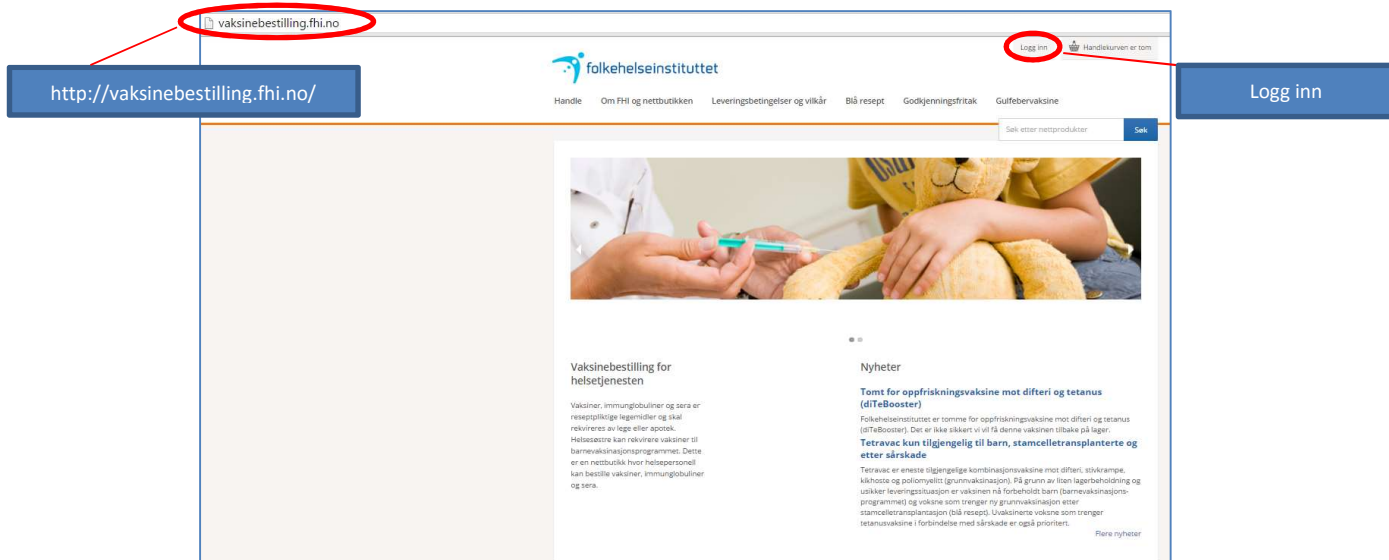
vaksinebestilling.fhi.no

http://vaksinebestilling.fhi.no/

Logg inn

Logg inn Handlekurven er tom

folkehelseinstituttet

Handle Om FHI og nettbutikken Leveringsbetingelser og vilkår Blå resept Godkjenningsfritak Gulfebervaksine

Søk etter nettprodukter Søk

Vaksinebestilling for helsetjenesten

Vaksiner, immunglobuliner og sera er reseptpliktige legemidler og skal rekvireres av lege eller apotek. Helsesøstre kan rekvirere vaksiner til barnevaksinasjonsprogrammet. Dette er en nettbutikk hvor helsepersonell kan bestille vaksiner, immunglobuliner og sera.

Nyheter

Tomt for oppfriskningsvaksine mot difteri og tetanus (diTeBooster)

Folkehelseinstituttet er tomme for oppfriskningsvaksine mot difteri og tetanus (diTeBooster). Det er ikke sikkert vi vil få denne vaksinen tilbake på lager.

Tetravac kun tilgjengelig til barn, stamcelletransplanterte og etter sårskade

Tetravac er eneste tilgjengelige kombinasjonsvaksine mot difteri, stivkrampe, kikhoste og poliomyelitt (grunnvaksinasjon). På grunn av liten lagerbeholdning og usikker leveringssituasjon er vaksinen nå forbeholdt barn (barnevaksinasjonsprogrammet) og voksne som trenger ny grunnvaksinasjon etter stamcelletransplantasjon (blå resept). Uvaksinerte voksne som trenger tetanusvaksine i forbindelse med sårskade er også prioritert.

Flere nyheter